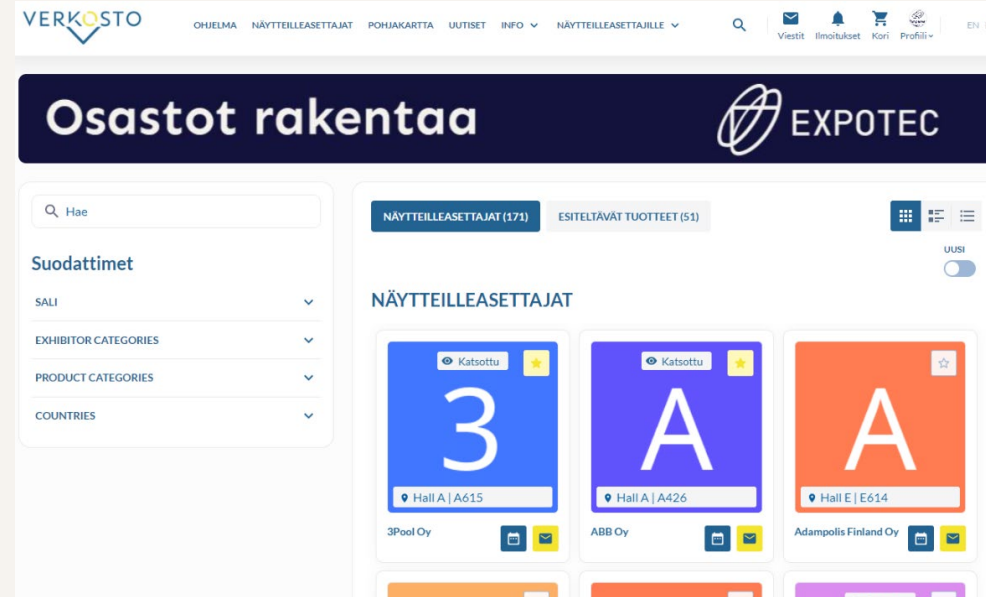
VERKOSTO

OHJELMA NÄYTTEILLEASETTAJAT POHJAKARTTA UUTISET INFO NÄYTTEILLEASETTAJILLE

Viestit Ilmoitukset Kori Profiili

EN

Osastot rakentaa

EXPOTEC

Hae

Suodattimet

SALI

EXHIBITOR CATEGORIES

PRODUCT CATEGORIES

COUNTRIES

NÄYTTEILLEASETTAJAT (171)

ESITELTÄVÄT TUOTTEET (51)

UUSI

NÄYTTEILLEASETTAJAT

Katsottu

3

Hall A | A615

3Pool Oy

Katsottu

A

Hall A | A426

ABB Oy

A

Hall E | E614

Adampolis Finland Oy